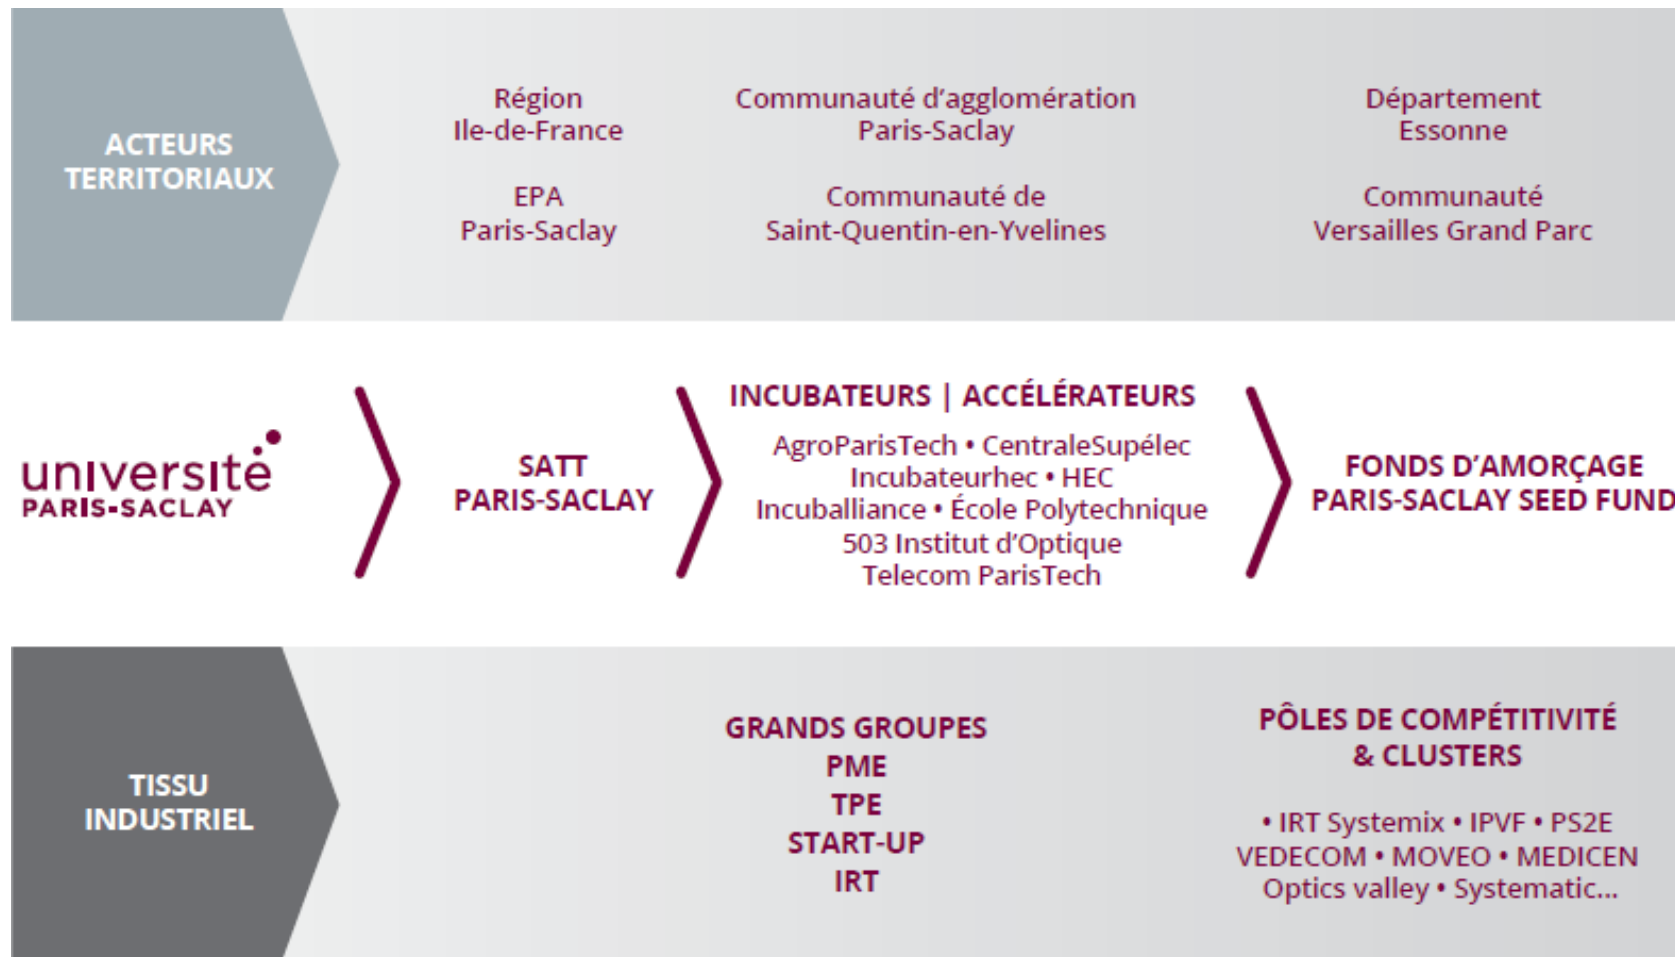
ACTEURS TERRITORIAUX

Région Ile-de-France

EPA Paris-Saclay

Communauté d'agglomération Paris-Saclay

Communauté de Saint-Quentin-en-Yvelines

Département Essonne

Communauté Versailles Grand Parc

université PARIS-SACLAY

SATT PARIS-SACLAY

INCUBATEURS | ACCÉLÉRATEURS

AgroParisTech • CentraleSupélec
Incubateurhec • HEC
Incuballiance • École Polytechnique
503 Institut d'Optique
Telecom ParisTech

FONDS D'AMORÇAGE
PARIS-SACLAY SEED FUND

TISSU INDUSTRIEL

GRANDS GROUPES
PME
TPE
START-UP
IRT

PÔLES DE COMPÉTITIVITÉ & CLUSTERS

• IRT Systemix • IPVF • PS2E
VEDECOM • MOVEO • MEDICEN
Optics valley • Systematic...